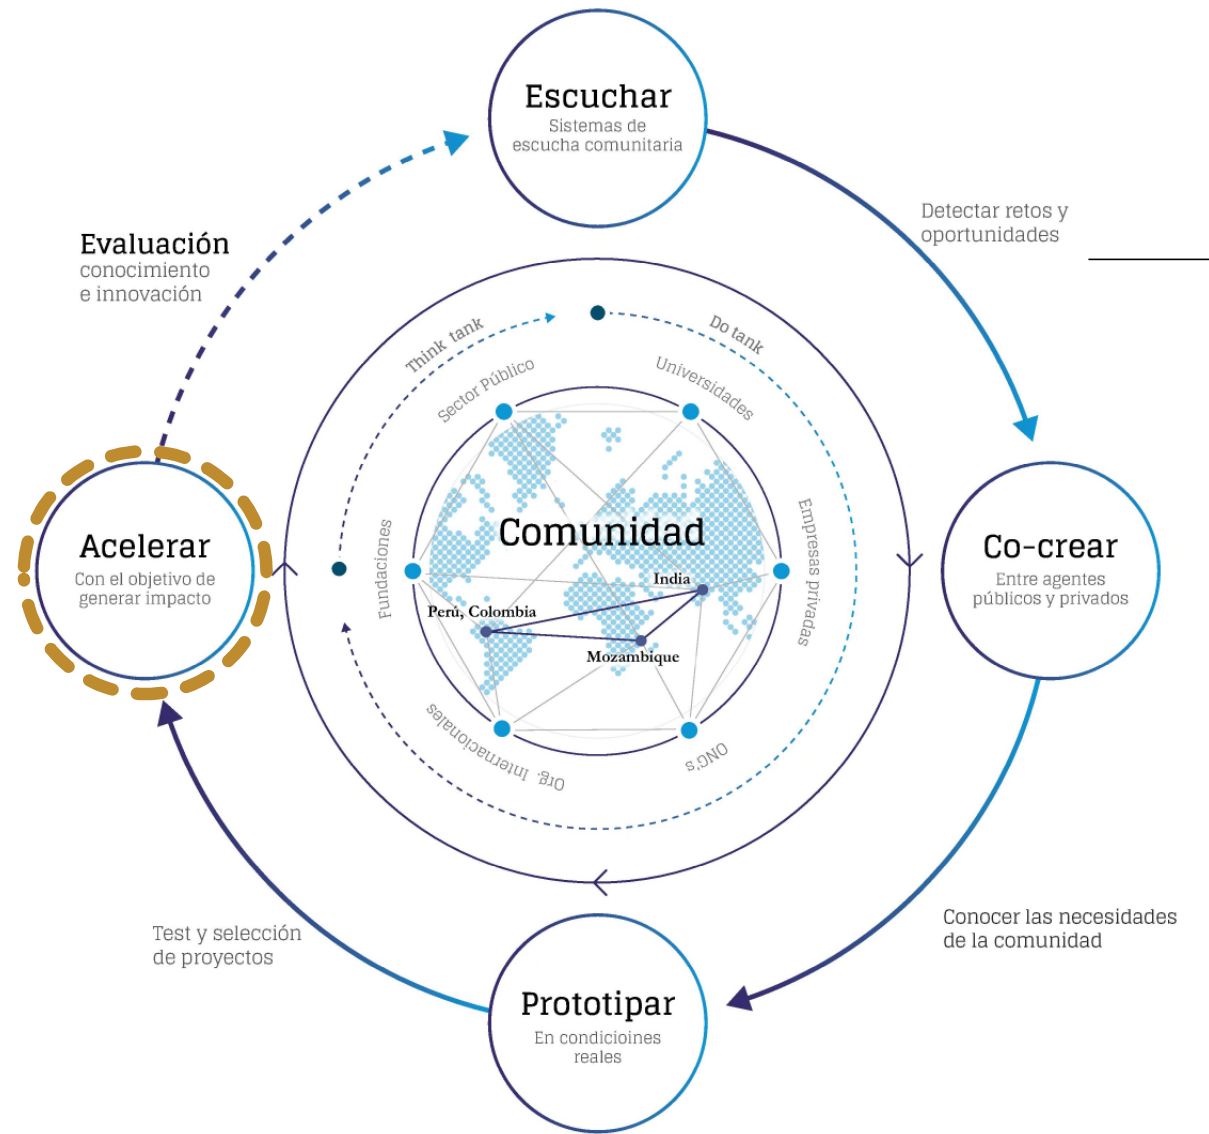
Escuchar
Sistemas de escucha comunitaria

Detectar retos y oportunidades

Evaluación
conocimiento e innovación

Think tank

Do tank

Sector Público

Universidades

Empresas privadas

Fundaciones

Comunidad

India

Perú, Colombia

Mozambique

Org. Internacionales

ONG's

Acelerar
Con el objetivo de generar impacto

Co-crear
Entre agentes públicos y privados

Test y selección de proyectos

Conocer las necesidades de la comunidad

Prototipar
En condicioines reales